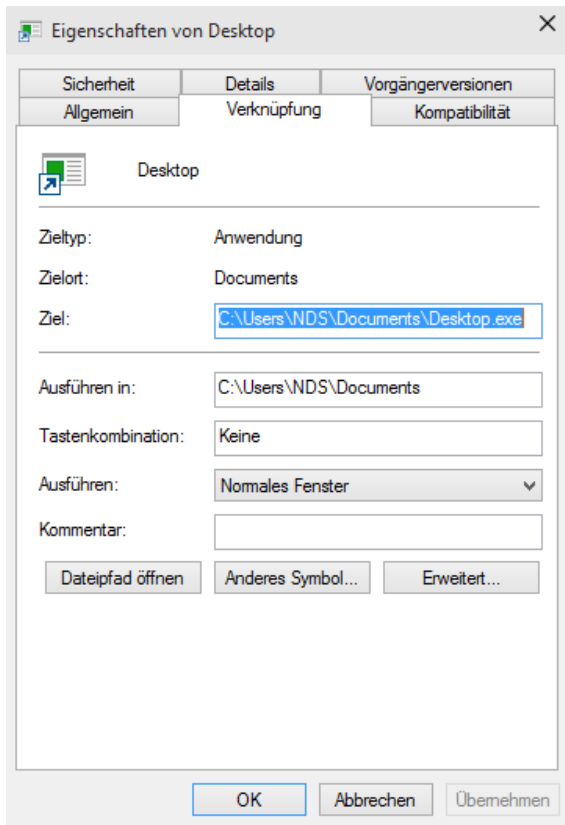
Eigenschaften von Desktop
×

Sicherheit
Details
Vorgängerversionen
Allgemein
Verknüpfung
Kompatibilität

Desktop

Zieltyp: Anwendung
Zielort: Documents
Ziel: C:\Users\NDS\Documents\Desktop.exe

Ausführen in: C:\Users\NDS\Documents
Tastenkombination: Keine
Ausführen: Normales Fenster
Kommentar:

Dateipfad öffnen
Anderes Symbol...
Erweitert...

OK
Abbrechen
Übernehmen